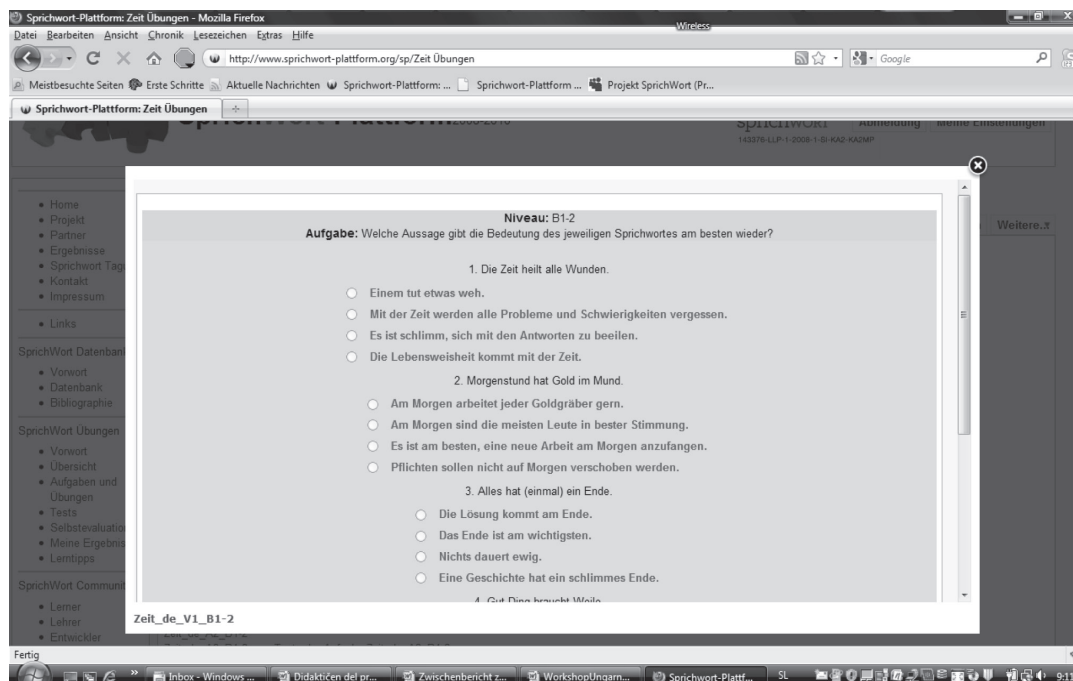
Sprichwort-Plattform: Zeit Übungen - Mozilla Firefox
Wireless
Datei Bearbeiten Ansicht Chronik Lesezeichen Extras Hilfe
http://www.sprichwort-plattform.org/sp/Zeit Übungen
Google
Meistbesuchte Seiten Erste Schritte Aktuelle Nachrichten Sprichwort-Plattform: ... Sprichwort-Plattform ... Projekt SprichWort (Pr...
Sprichwort-Plattform: Zeit Übungen

Abmeldung Meine Einstellungen
143376-LLP-1-2008-1-SI-KA2-KA2MP

• Home
• Projekt
• Partner
• Ergebnisse
• Sprichwort Tag
• Kontakt
• Impressum
• Links
SprichWort Datenbank
• Vorwort
• Datenbank
• Bibliographie
SprichWort Übungen
• Vorwort
• Übersicht
• Aufgaben und Übungen
• Tests
• Selbstevaluatio
• Meine Ergebnis
• Lerntipps
SprichWort Communit
• Lerner
• Lehrer
• Entwickler

Weitere.

Niveau: B1-2
Aufgabe: Welche Aussage gibt die Bedeutung des jeweiligen Sprichwortes am besten wieder?

1. Die Zeit heilt alle Wunden.
Einem tut etwas weh.
Mit der Zeit werden alle Probleme und Schwierigkeiten vergessen.
Es ist schlimm, sich mit den Antworten zu beeilen.
Die Lebensweisheit kommt mit der Zeit.

2. Morgenstund hat Gold im Mund.
Am Morgen arbeitet jeder Goldgräber gern.
Am Morgen sind die meisten Leute in bester Stimmung.
Es ist am besten, eine neue Arbeit am Morgen anzufangen.
Pflichten sollen nicht auf Morgen verschoben werden.

3. Alles hat (einmal) ein Ende.
Die Lösung kommt am Ende.
Das Ende ist am wichtigsten.
Nichts dauert ewig.
Eine Geschichte hat ein schlimmes Ende.

4. Gut Ding braucht Weile

Zeit_de_V1_B1-2

Fertig
Inbox - Windows ... Didaktičen del pr... Zwischenbericht z... WorkshopUngarn... Sprichwort-Plattf... SL 9:11